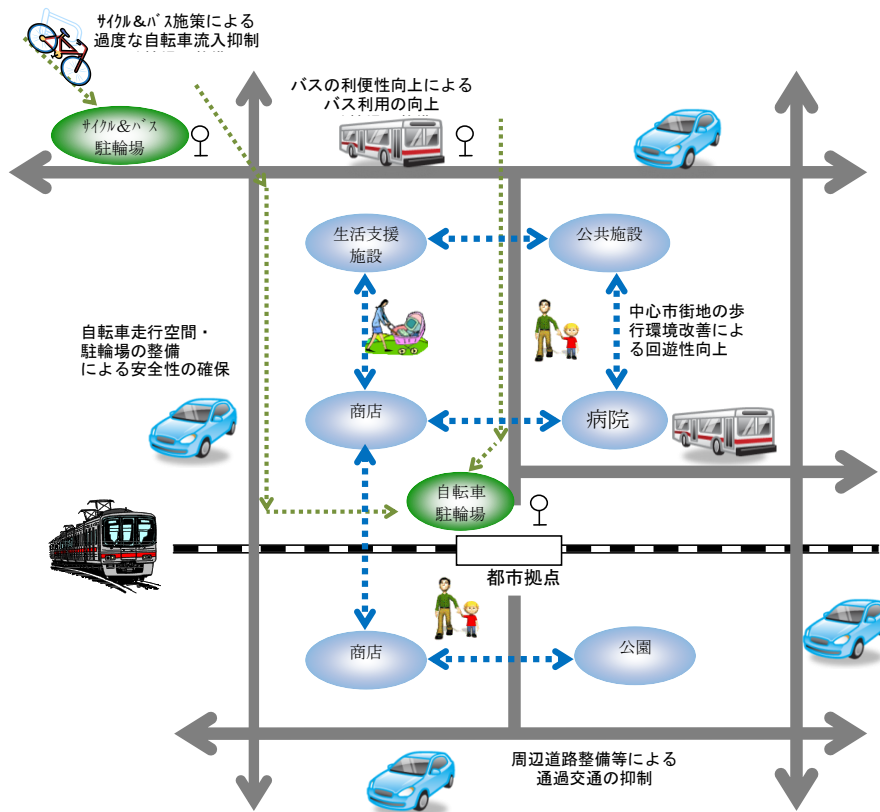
ｻｲｸﾙ＆ﾊﾞｽ施策による
過度な自転車流入抑制

ｻｲｸﾙ＆ﾊﾞｽ
駐輪場

バスの利便性向上による
バス利用の向上

生活支援
施設

公共施設

中心市街地の歩
行環境改善によ
る回遊性向上

自転車走行空間・
駐輪場の整備
による安全性の確保

商店

病院

自転車
駐輪場

都市拠点

商店

公園

周辺道路整備等による
通過交通の抑制